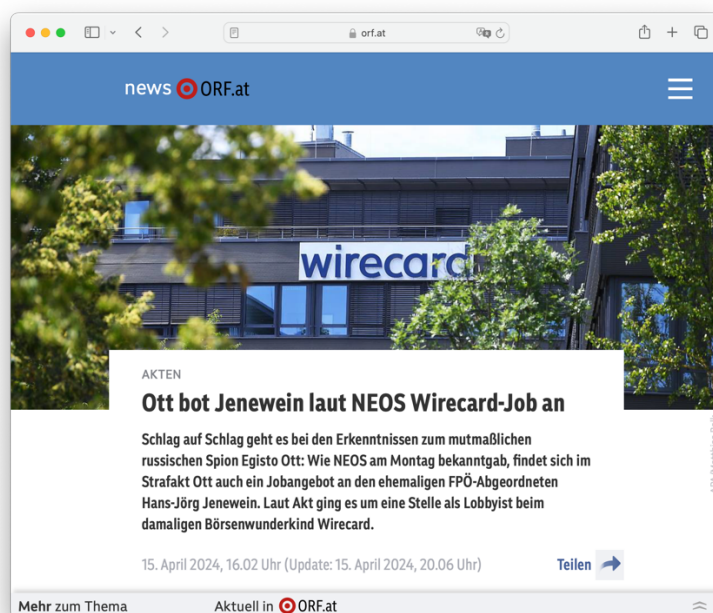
orf.at

news ORF.at

wirecard

AKTEN

Ott bot Jenewein laut NEOS Wirecard-Job an

Schlag auf Schlag geht es bei den Erkenntnissen zum mutmaßlichen russischen Spion Egisto Ott: Wie NEOS am Montag bekanntgab, findet sich im Strafakt Ott auch ein Jobangebot an den ehemaligen FPÖ-Abgeordneten Hans-Jörg Jenewein. Laut Akt ging es um eine Stelle als Lobbyist beim damaligen Börsenwunderkind Wirecard.

15. April 2024, 16.02 Uhr (Update: 15. April 2024, 20.06 Uhr)

Teilen

Mehr zum Thema

Aktuell in ORF.at